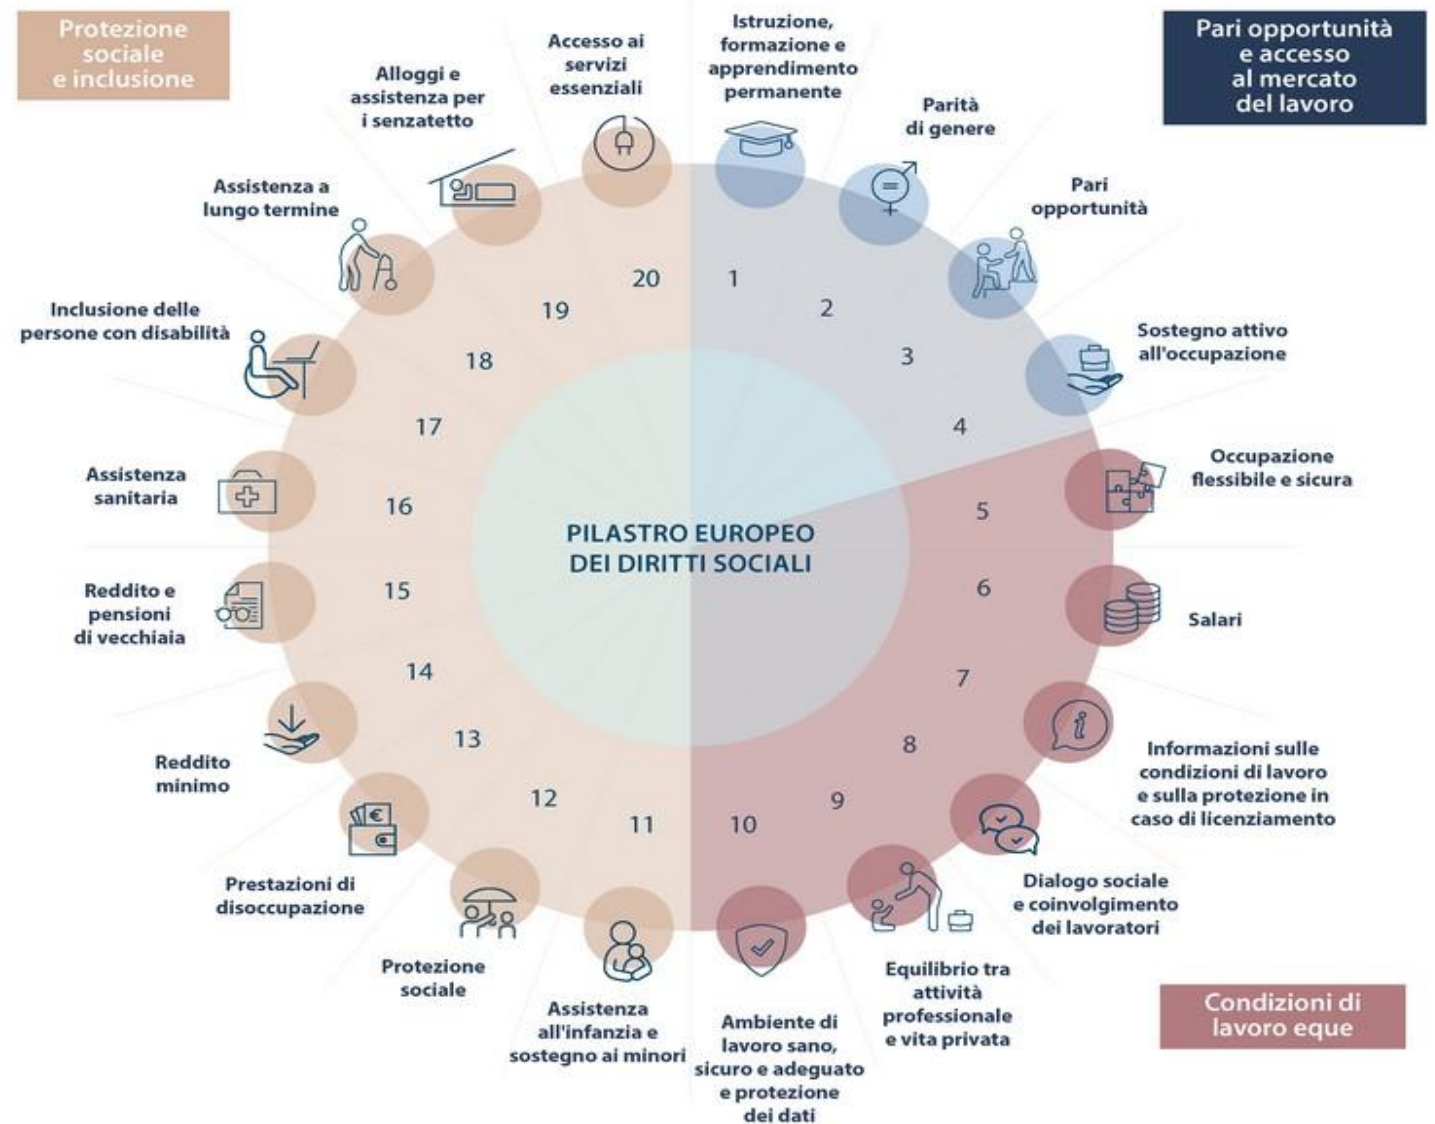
Protezione sociale e inclusione

Pari opportunità e accesso al mercato del lavoro

Accesso ai servizi essenziali

Istruzione, formazione e apprendimento permanente

Alloggi e assistenza per i senzatetto

Parità di genere

Assistenza a lungo termine

Pari opportunità

Inclusione delle persone con disabilità

Sostegno attivo all'occupazione

20
1
19
2
18
3
17
4
16
5
15
6
14
7
13
8
12
9
11
10

PILASTRO EUROPEO DEI DIRITTI SOCIALI

Assistenza sanitaria

Occupazione flessibile e sicura

Reddito e pensioni di vecchiaia

Salari

Reddito minimo

Informazioni sulle condizioni di lavoro e sulla protezione in caso di licenziamento

Prestazioni di disoccupazione

Dialogo sociale e coinvolgimento dei lavoratori

Protezione sociale

Equilibrio tra attività professionale e vita privata

Assistenza all'infanzia e sostegno ai minori

Ambiente di lavoro sano, sicuro e adeguato e protezione dei dati

Condizioni di lavoro eque